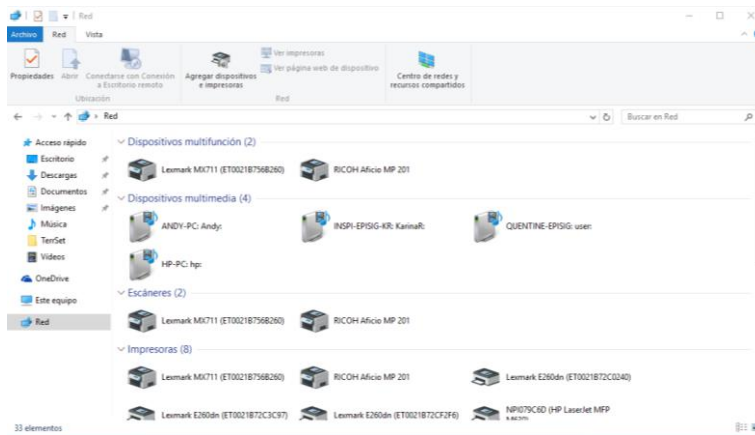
Red

Archivo Red Vista

Propiedades Abrir Conectarse con Conexión a Escritorio remoto
Ubicación

Agregar dispositivos e impresoras
Ver impresoras
Ver página web de dispositivo
Red

Centro de redes y recursos compartidos

> Red

Buscar en Red

Acceso rápido
Escritorio
Descargas
Documentos
Imágenes
Música
TerrSet
Vídeos
OneDrive
Este equipo
Red

Dispositivos multifunción (2)
Lexmark MX711 (ET0021B756B260)
RICOH Aficio MP 201

Dispositivos multimedia (4)
ANDY-PC: Andy:
INSPI-EPISIG-KR: KarinaR:
QUENTINE-EPISIG: user:
HP-PC: hp:

Escáneres (2)
Lexmark MX711 (ET0021B756B260)
RICOH Aficio MP 201

Impresoras (8)
Lexmark MX711 (ET0021B756B260)
RICOH Aficio MP 201
Lexmark E260dn (ET0021B72C0240)
Lexmark E260dn (ET0021B72C3C97)
Lexmark E260dn (ET0021B72CF2F6)
NPI079C6D (HP LaserJet MFP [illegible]

33 elementos